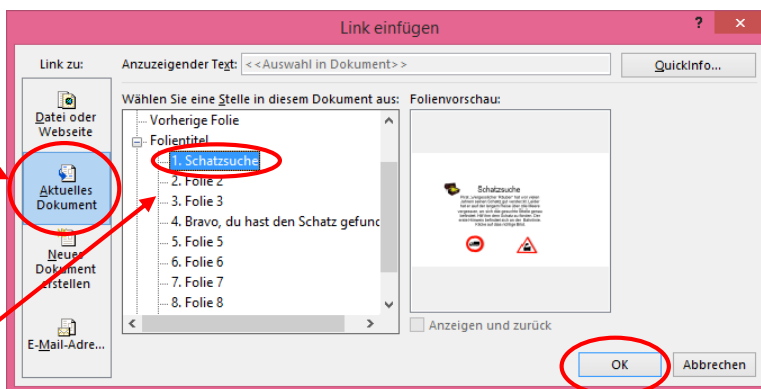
Link einfügen

?

Link zu:

Datei oder Webseite

Aktuelles Dokument

Neues Dokument erstellen

E-Mail-Adre...

Anzuzeigender Text: <<Auswahl in Dokument>>

QuickInfo...

Wählen Sie eine Stelle in diesem Dokument aus:

Vorherige Folie
Folientitel
1. Schatzsuche
2. Folie 2
3. Folie 3
4. Bravo, du hast den Schatz gefund
5. Folie 5
6. Folie 6
7. Folie 7
8. Folie 8

Folienvorschau:

Schatzsuche

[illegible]

Anzeigen und zurück

OK

Abbrechen